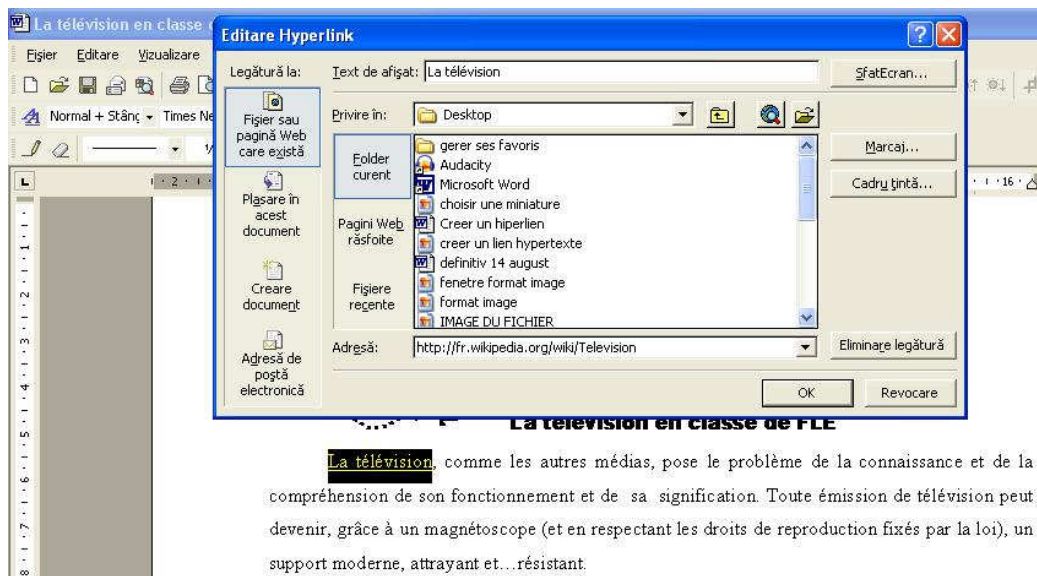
La télévision en classe

Fişier Editare Vizualizare

Normal + Stâng Times Ne

Editare Hyperlink

Legătură la:

Fişier sau pagină Web care există

Plasare în acest document

Creare document

Adresă de poştă electronică

Text de afişat: La télévision

SfatEcran...

Privire în: Desktop

Folder curent

Pagini Web răsfoite

Fişiere recente

gerer ses favoris
Audacity
Microsoft Word
choisir une miniature
Creer un hiperlien
creer un lien hypertexte
definitiv 14 august
fenetre format image
format image
IMAGE DU FICHIER

Marcaj...

Cadru ţintă...

Adresă: http://fr.wikipedia.org/wiki/Television

Eliminare legătură

OK

Revocare

La télévision en classe de FLE

La télévision, comme les autres médias, pose le problème de la connaissance et de la compréhension de son fonctionnement et de sa signification. Toute émission de télévision peut devenir, grâce à un magnétoscope (et en respectant les droits de reproduction fixés par la loi), un support moderne, attrayant et…résistant.